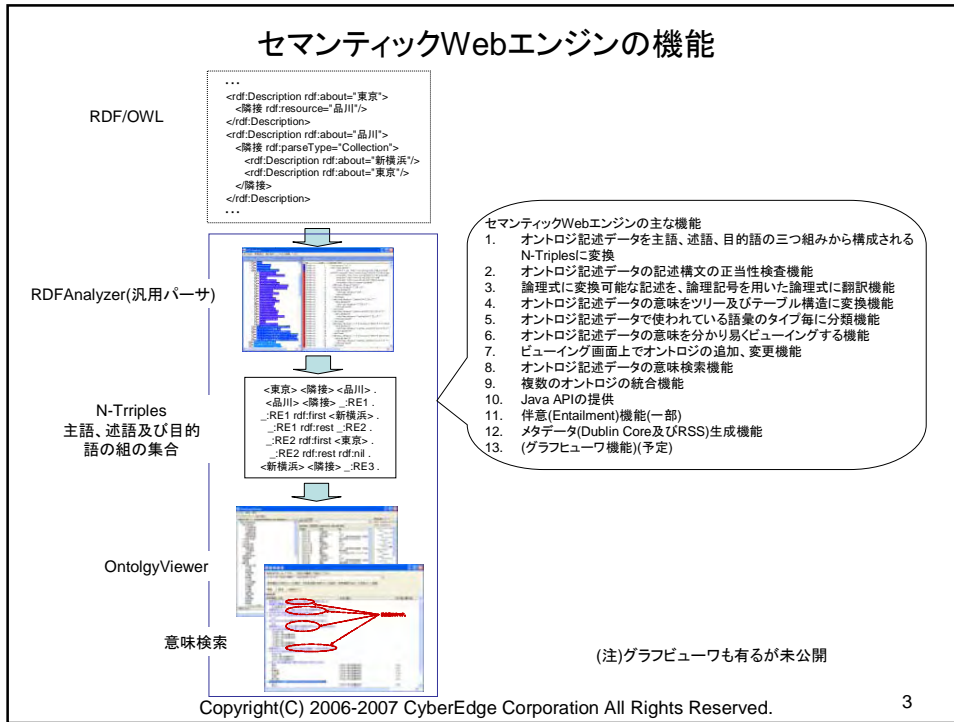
セマンティックWebエンジンの機能

RDF/OWL

…
<rdf:Description rdf:about="東京">
<隣接 rdf:resource="品川"/>
</rdf:Description>
<rdf:Description rdf:about="品川">
<隣接 rdf:parseType="Collection">
<rdf:Description rdf:about="新横浜"/>
<rdf:Description rdf:about="東京"/>
</隣接>
</rdf:Description>
…

RDFAnalyzer(汎用パーサ)

N-Trriples
主語、述語及び目的語の組の集合

<東京> <隣接> <品川> .
<品川> <隣接> _:RE1 .
_:RE1 rdf:first <新横浜> .
_:RE1 rdf:rest _:RE2 .
_:RE2 rdf:first <東京> .
_:RE2 rdf:rest rdf:nil .
<新横浜> <隣接> _:RE3 .

OntolgyViewer

意味検索

セマンティックWebエンジンの主な機能
1. オントロジ記述データを主語、述語、目的語の三つ組みから構成されるN-Triplesに変換
2. オントロジ記述データの記述構文の正当性検査機能
3. 論理式に変換可能な記述を、論理記号を用いた論理式に翻訳機能
4. オントロジ記述データの意味をツリー及びテーブル構造に変換機能
5. オントロジ記述データで使われている語彙のタイプ毎に分類機能
6. オントロジ記述データの意味を分かり易くビューイングする機能
7. ビューイング画面上でオントロジの追加、変更機能
8. オントロジ記述データの意味検索機能
9. 複数のオントロジの統合機能
10. Java APIの提供
11. 伴意(Entailment)機能(一部)
12. メタデータ(Dublin Core及びRSS)生成機能
13. (グラフヒューワ機能)(予定)

(注)グラフビューワも有るが未公開

Copyright(C) 2006-2007 CyberEdge Corporation All Rights Reserved.

3